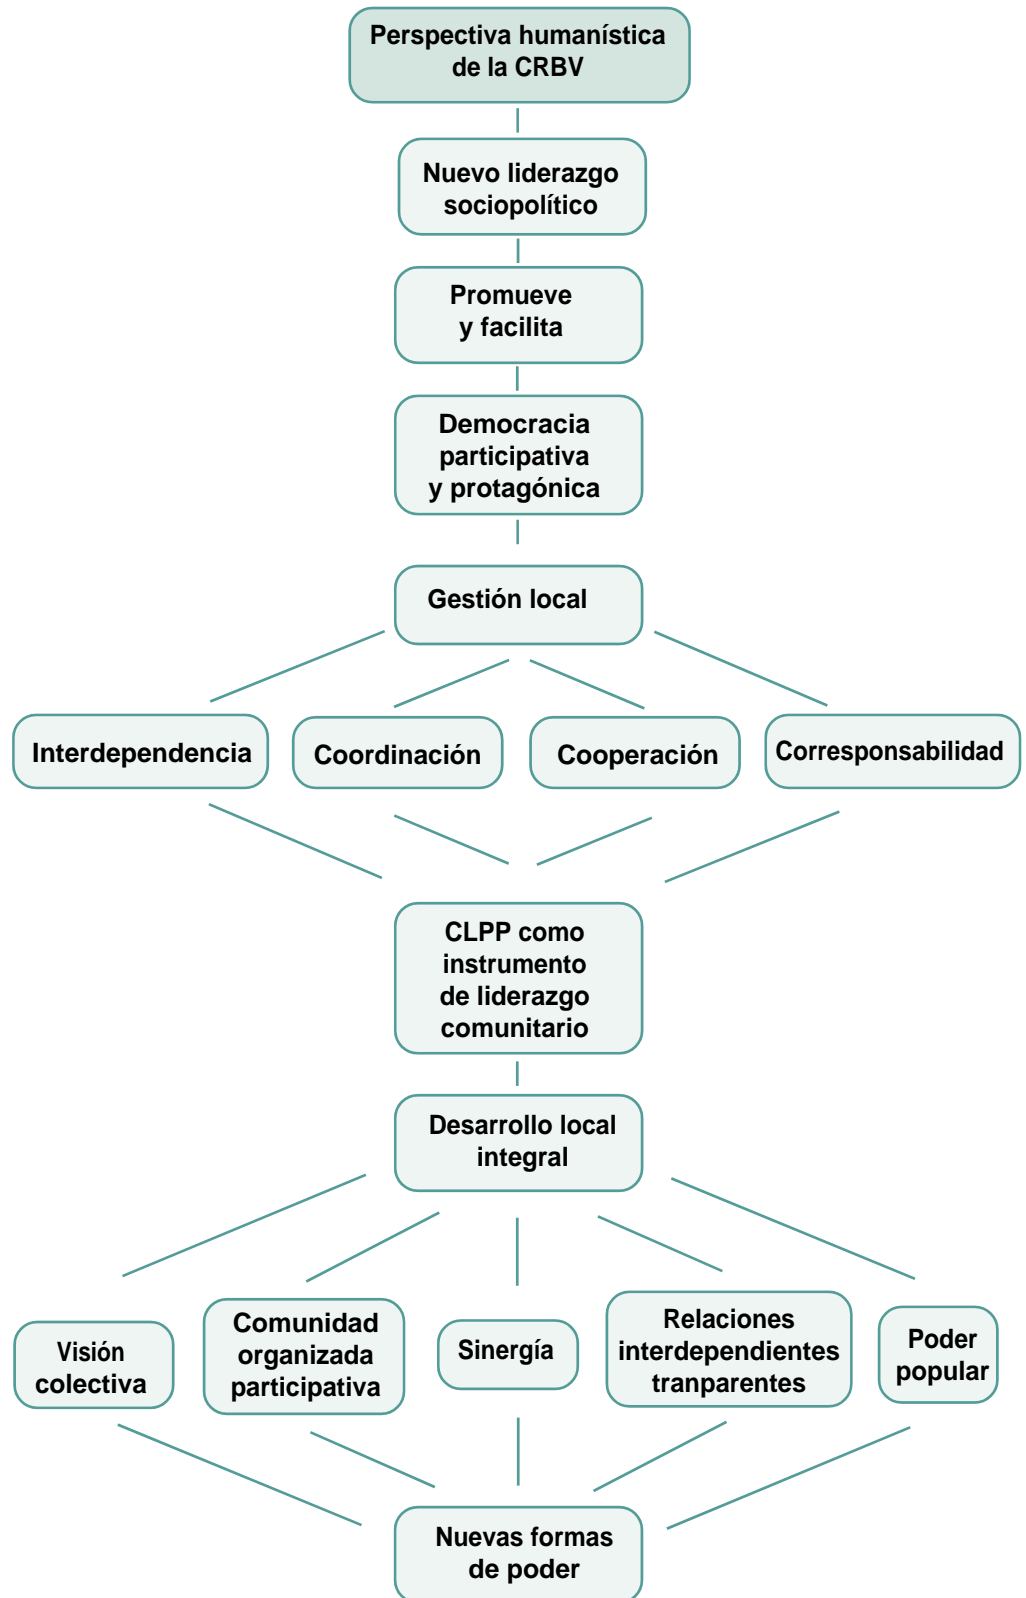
Perspectiva humanística de la CRBV

Nuevo liderazgo sociopolítico

Promueve y facilita

Democracia participativa y protagónica

Gestión local

Interdependencia

Coordinación

Cooperación

Corresponsabilidad

CLPP como instrumento de liderazgo comunitario

Desarrollo local integral

Visión colectiva

Comunidad organizada participativa

Sinergía

Relaciones interdependientes tranparentes

Poder popular

Nuevas formas de poder